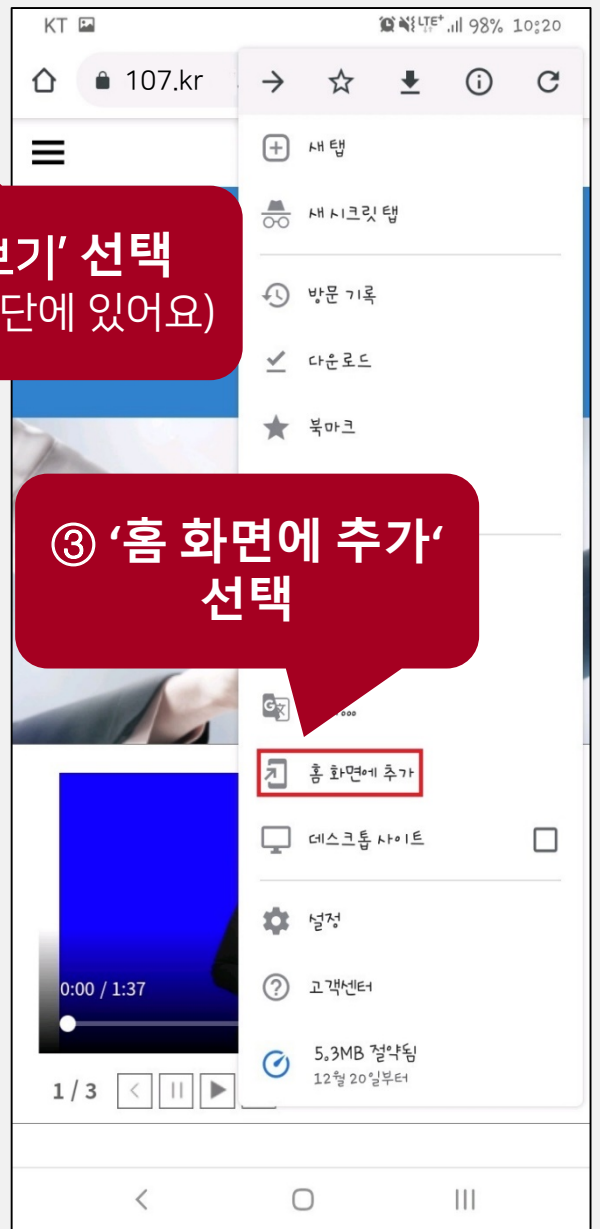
KT 98% 10:20

107.kr

새 탭

새 시크릿 탭

방문 기록

다운로드

북마크

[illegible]보기' 선택
([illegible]단에 있어요)

③ '홈 화면에 추가' 선택

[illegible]...

홈 화면에 추가

데스크톱 사이트

설정

고객센터

5.3MB 절약됨
12월 20일부터

0:00 / 1:37

1 / 3